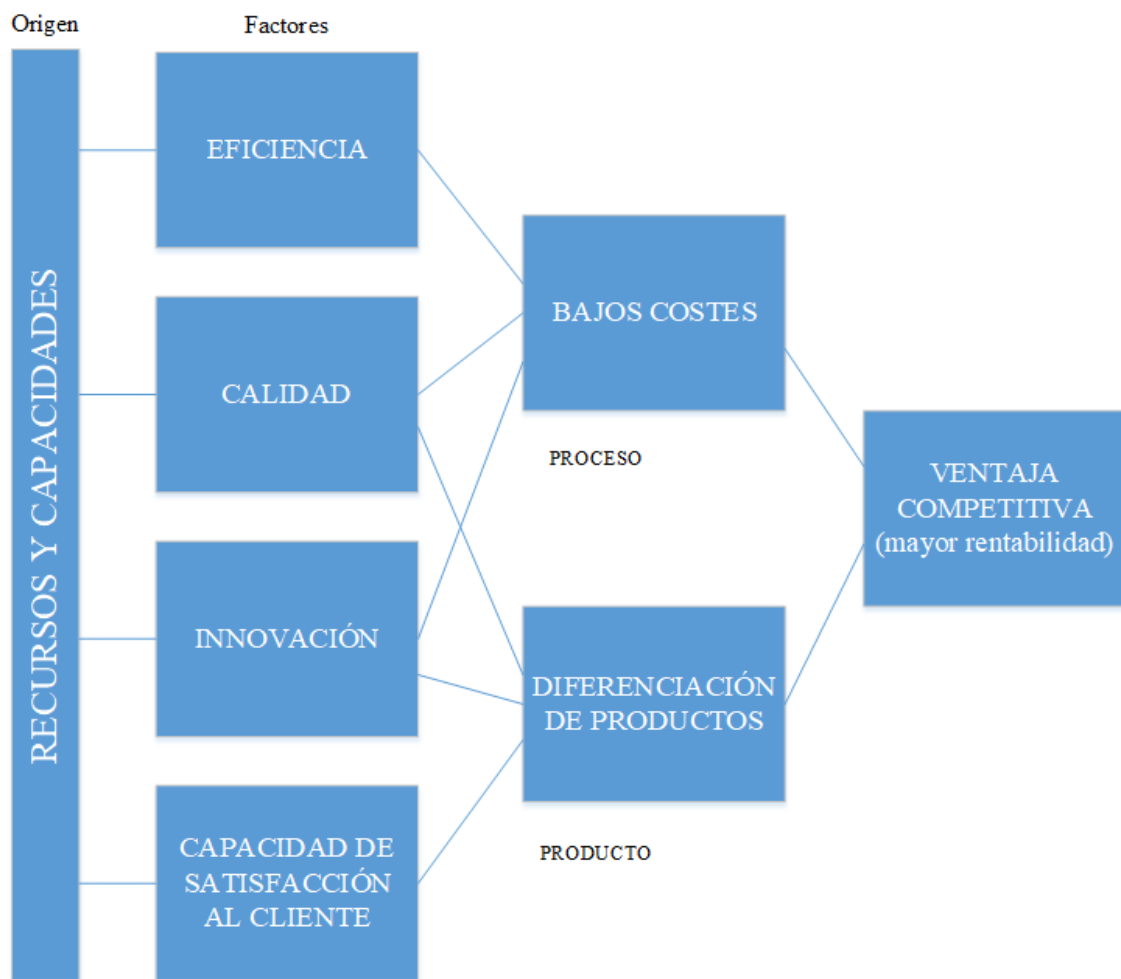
Origen

Factores

RECURSOS Y CAPACIDADES

EFICIENCIA

CALIDAD

INNOVACIÓN

CAPACIDAD DE SATISFACCIÓN AL CLIENTE

BAJOS COSTES

PROCESO

DIFERENCIACIÓN DE PRODUCTOS

PRODUCTO

VENTAJA COMPETITIVA (mayor rentabilidad)